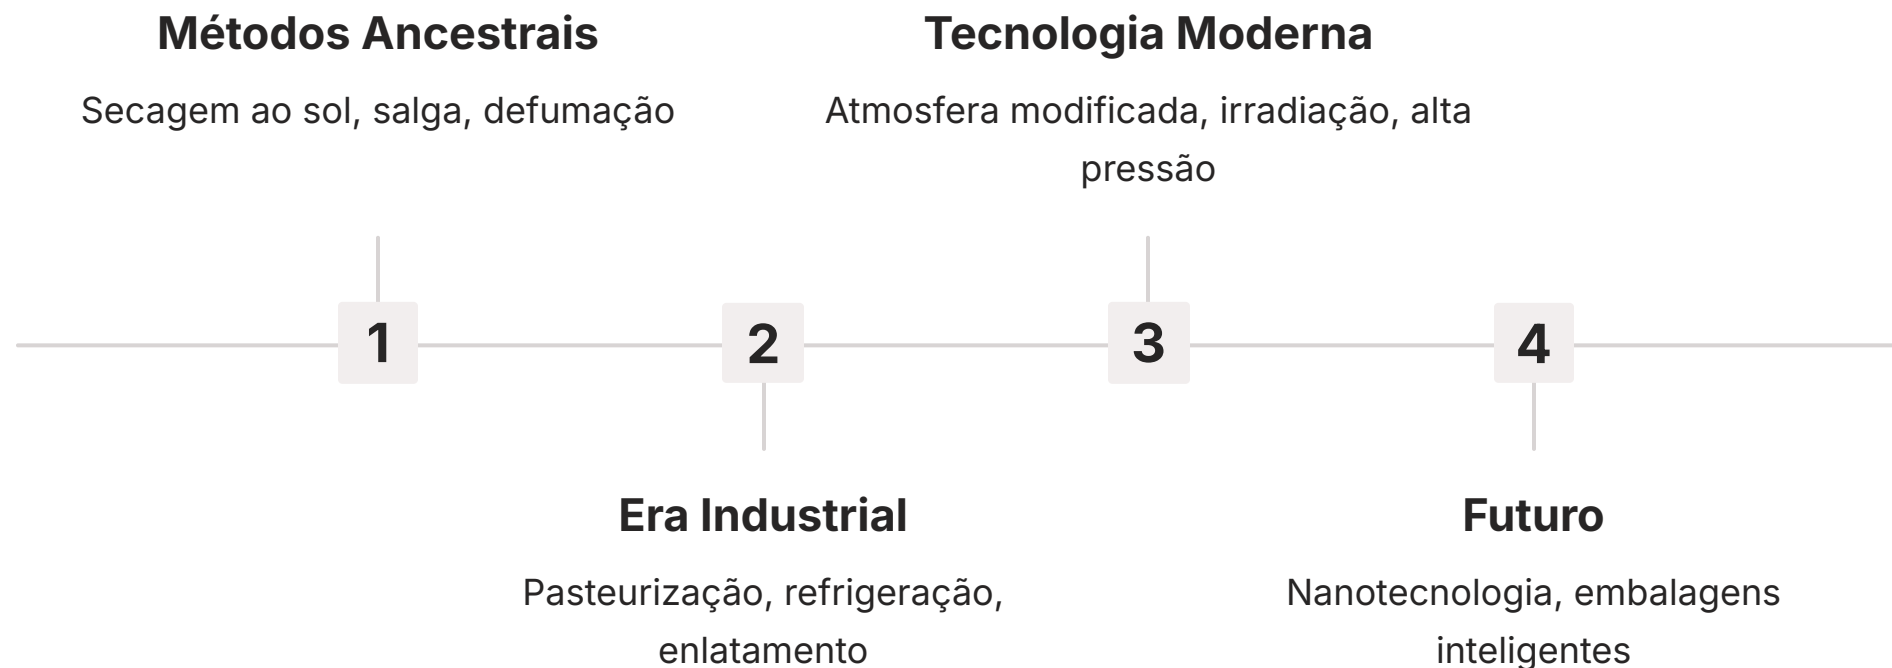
1
Métodos Ancestrais
Secagem ao sol, salga, defumação

2
Era Industrial
Pasteurização, refrigeração, enlatamento

3
Tecnologia Moderna
Atmosfera modificada, irradiação, alta pressão

4
Futuro
Nanotecnologia, embalagens inteligentes